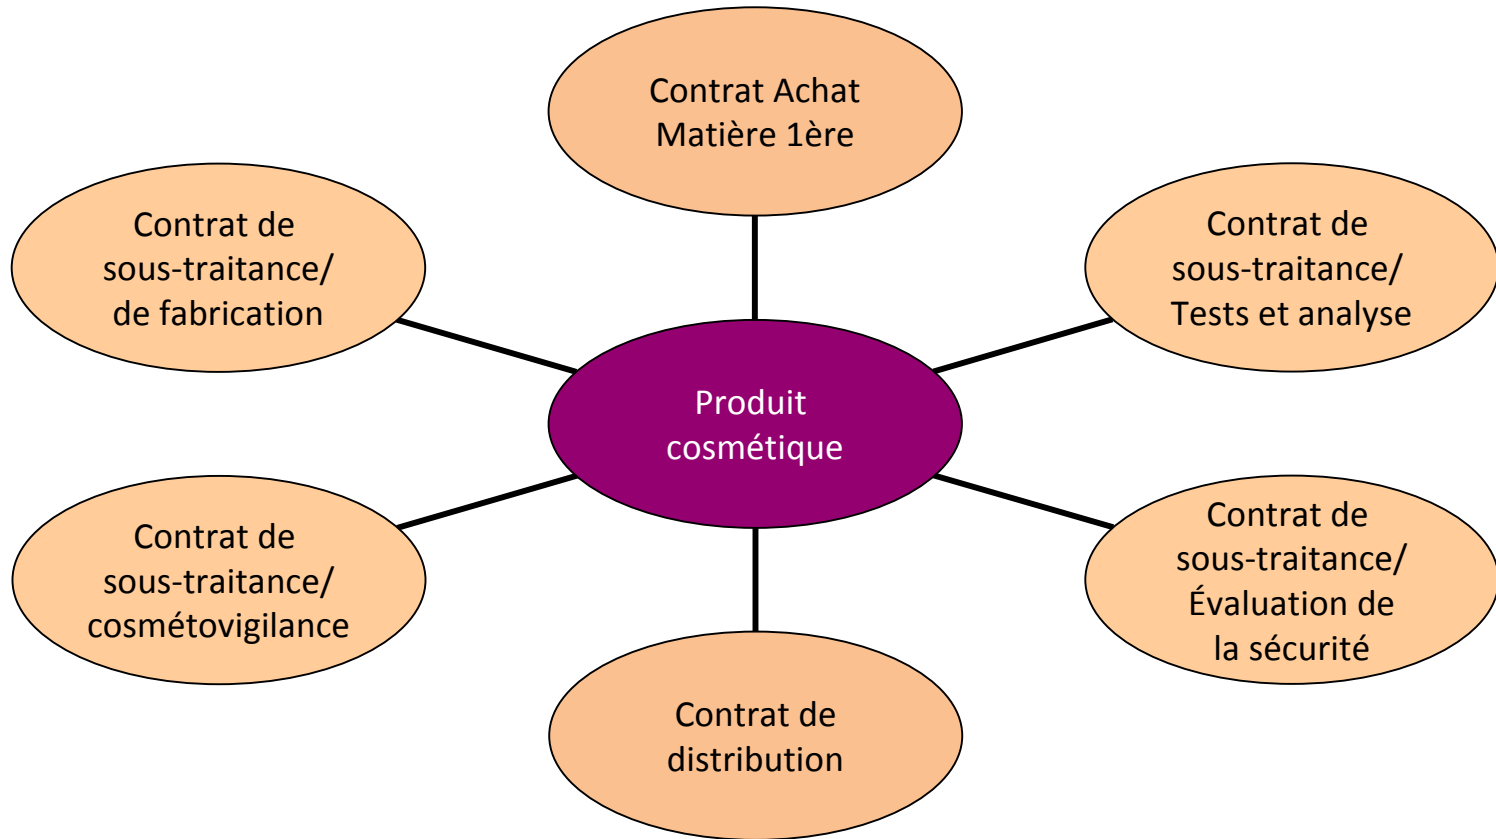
Contrat Achat Matière 1ère

Contrat de sous-traitance/ de fabrication

Contrat de sous-traitance/ Tests et analyse

Produit cosmétique

Contrat de sous-traitance/ cosmétovigilance

Contrat de sous-traitance/ Évaluation de la sécurité

Contrat de distribution